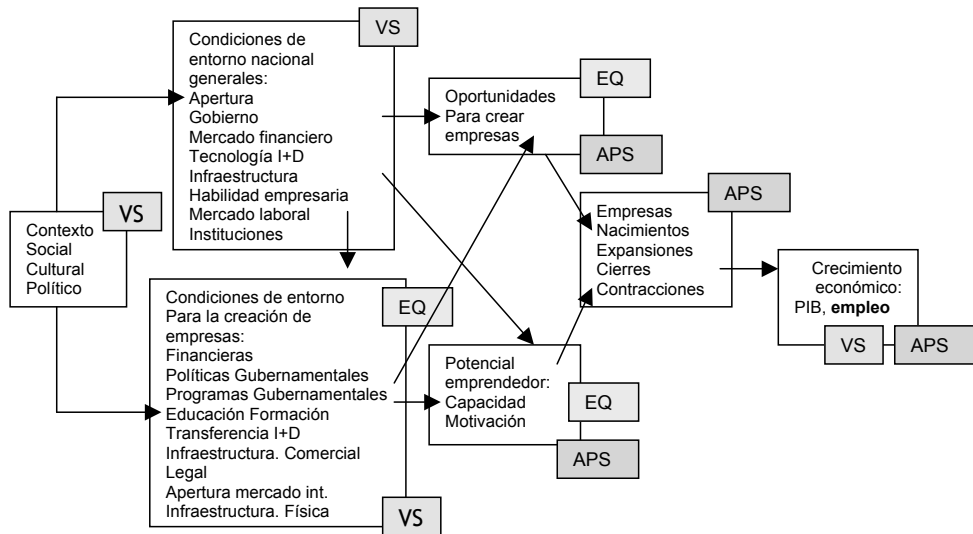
VS

Condiciones de entorno nacional generales:
Apertura
Gobierno
Mercado financiero
Tecnología I+D
Infraestructura
Habilidad empresaria
Mercado laboral
Instituciones

EQ

Oportunidades
Para crear empresas

APS

Contexto
Social
Cultural
Político

VS

APS

Empresas
Nacimientos
Expansiones
Cierres
Contracciones

Crecimiento económico:
PIB, **empleo**

VS

APS

Condiciones de entorno
Para la creación de empresas:
Financieras
Políticas Gubernamentales
Programas Gubernamentales
Educación Formación
Transferencia I+D
Infraestructura. Comercial
Legal
Apertura mercado int.
Infraestructura. Física

EQ

Potencial emprendedor:
Capacidad
Motivación

EQ

APS

VS